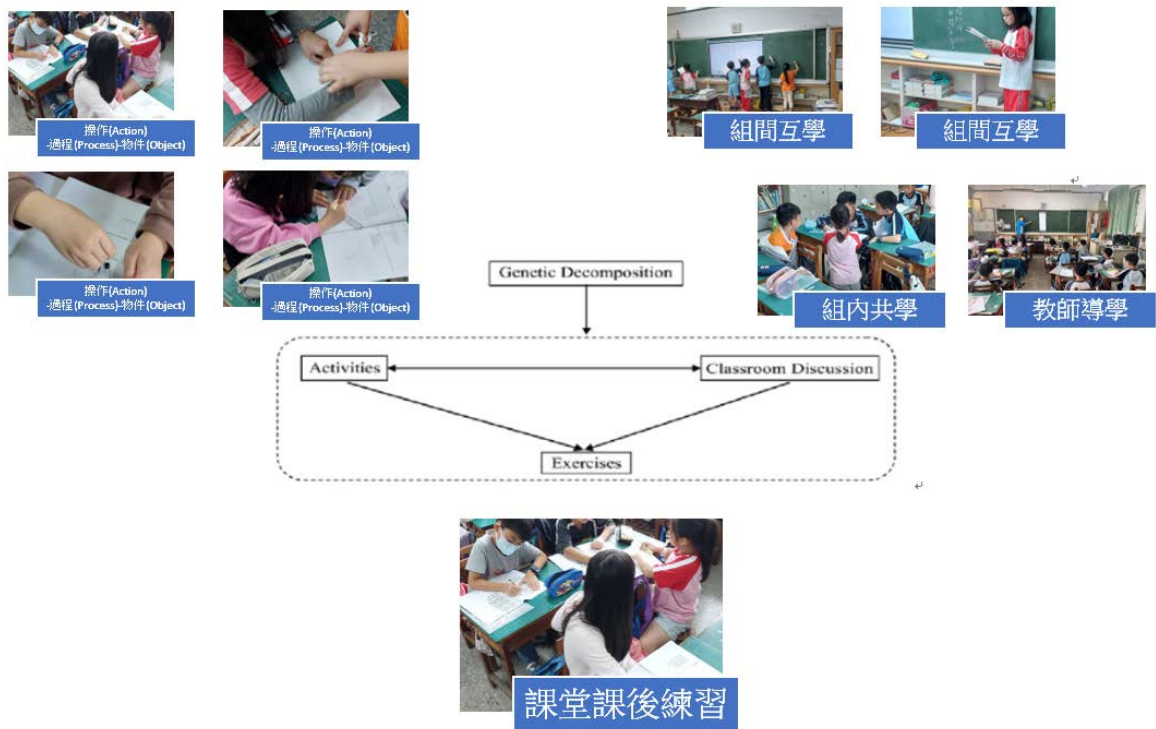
操作(Action)
-過程(Process)-物件(Object)

操作(Action)
-過程(Process)-物件(Object)

組間互學

組間互學

操作(Action)
-過程(Process)-物件(Object)

操作(Action)
-過程(Process)-物件(Object)

組內共學

教師導學

Genetic Decomposition

Activities

Classroom Discussion

Exercises

課堂課後練習